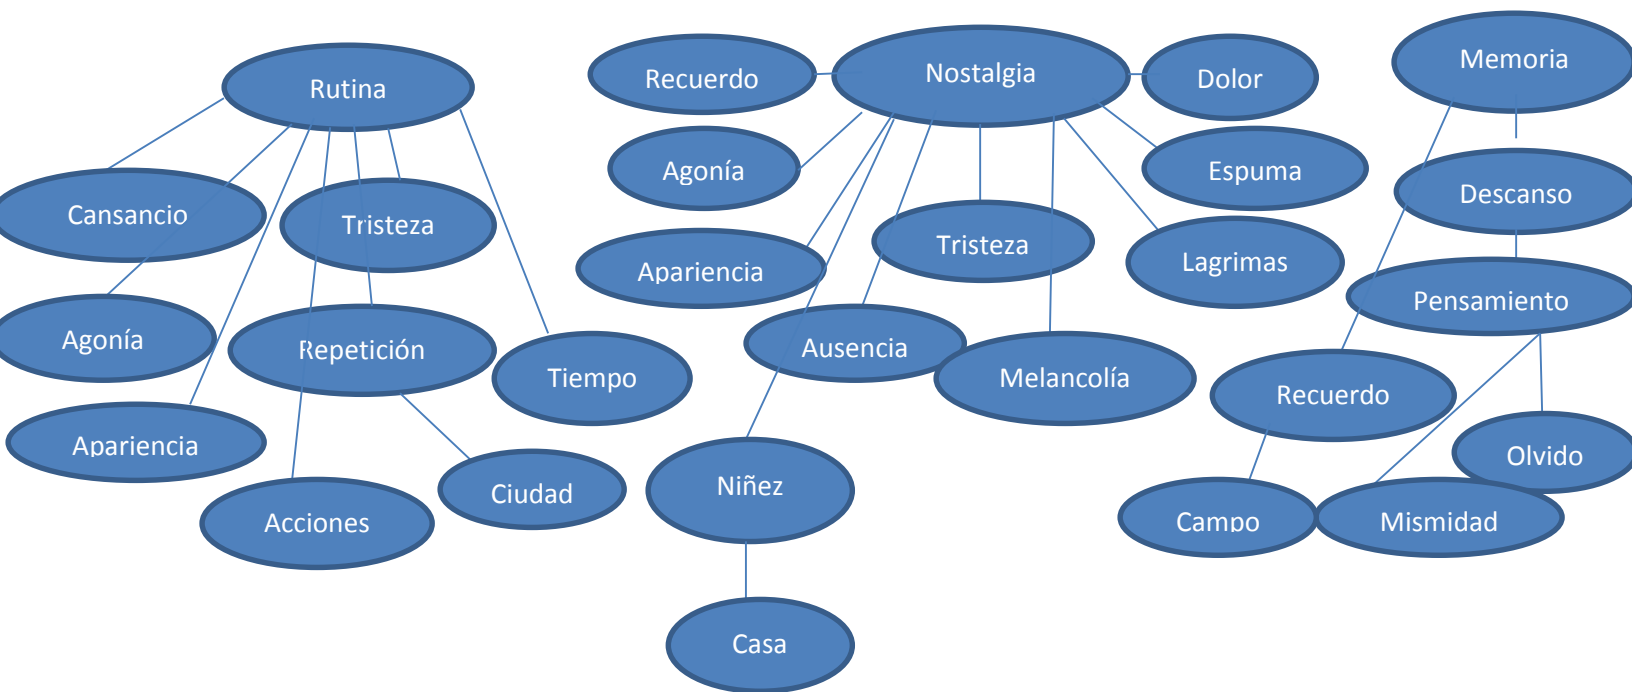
Rutina
Cansancio
Tristeza
Agonía
Repetición
Tiempo
Apariencia
Ciudad
Acciones

Recuerdo
Nostalgia
Dolor
Agonía
Espuma
Apariencia
Tristeza
Lagrimas
Ausencia
Melancolía
Niñez
Casa

Memoria
Descanso
Pensamiento
Recuerdo
Olvido
Campo
Mismidad